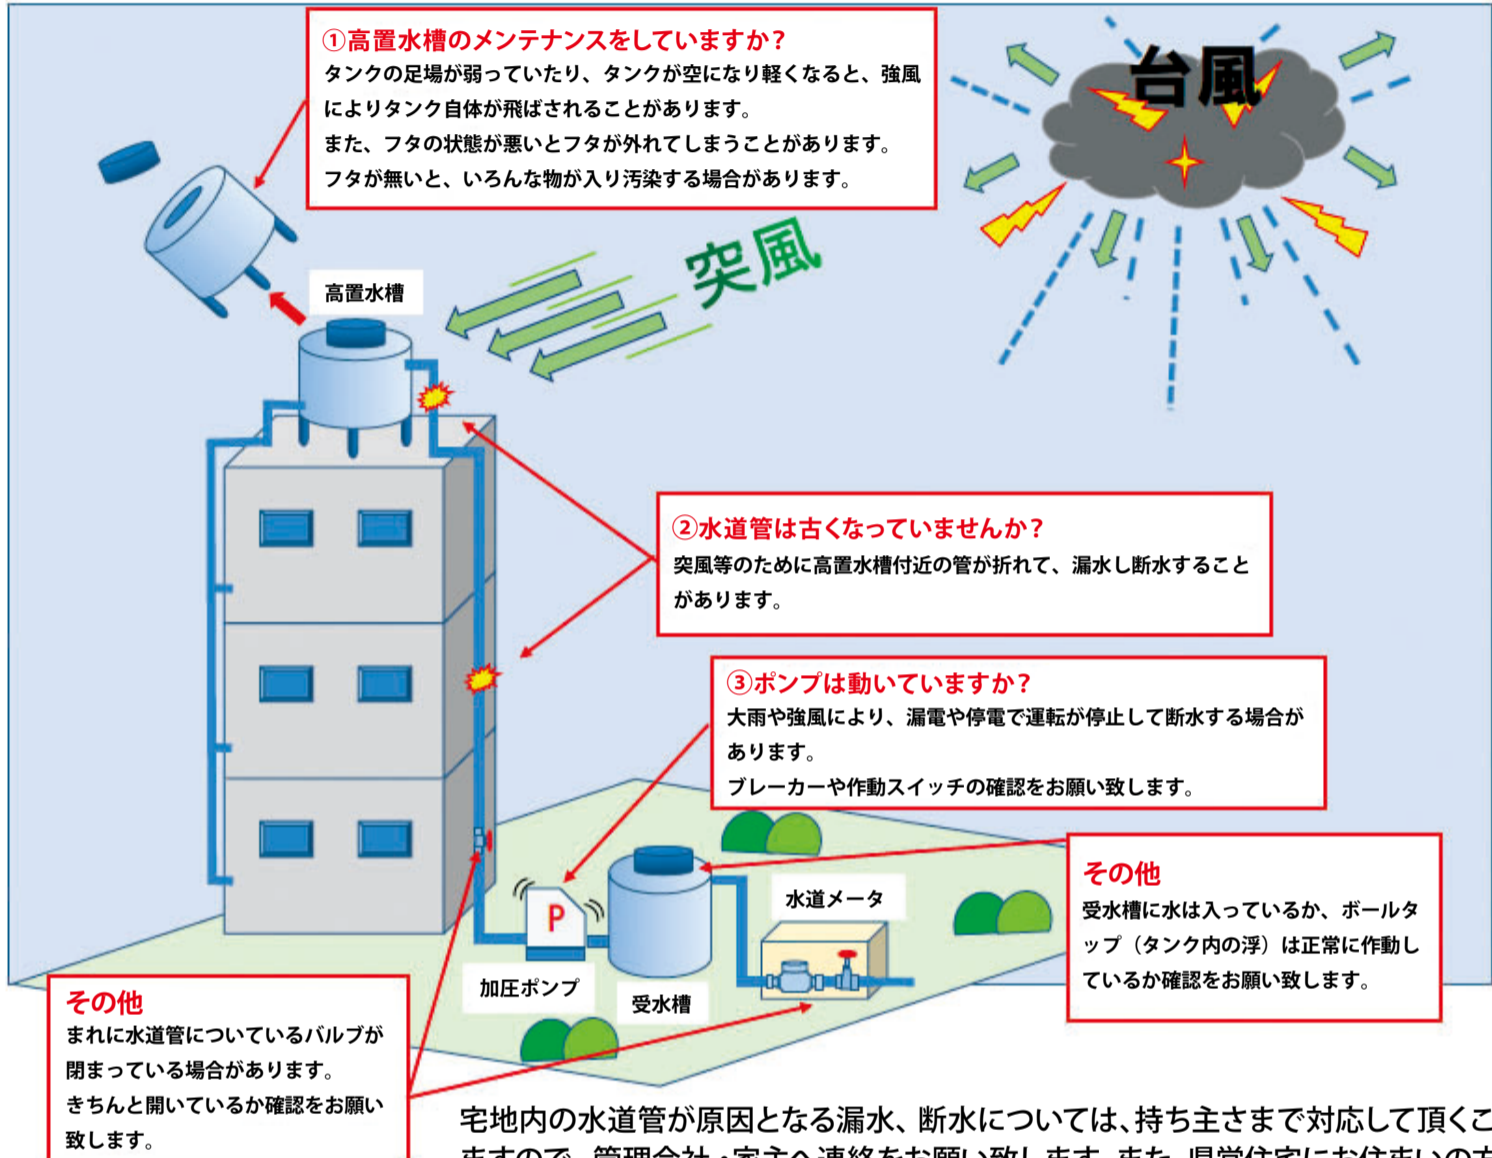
①高置水槽のメンテナンスをしていますか？
タンクの足場が弱っていたり、タンクが空になり軽くなると、強風によりタンク自体が飛ばされることがあります。
また、フタの状態が悪いとフタが外れてしまうことがあります。
フタが無いと、いろんな物が入り汚染する場合があります。

台風

突風

高置水槽

②水道管は古くなっていませんか？
突風等のために高置水槽付近の管が折れて、漏水し断水することがあります。

③ポンプは動いていますか？
大雨や強風により、漏電や停電で運転が停止して断水する場合があります。
ブレーカーや作動スイッチの確認をお願い致します。

その他
受水槽に水は入っているか、ボールタップ（タンク内の浮）は正常に作動しているか確認をお願い致します。

P

水道メータ

加圧ポンプ

受水槽

その他
まれに水道管についているバルブが閉まっている場合があります。
きちんと開いているか確認をお願い致します。

宅地内の水道管が原因となる漏水、断水については、持ち主さまで対応して頂く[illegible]
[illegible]